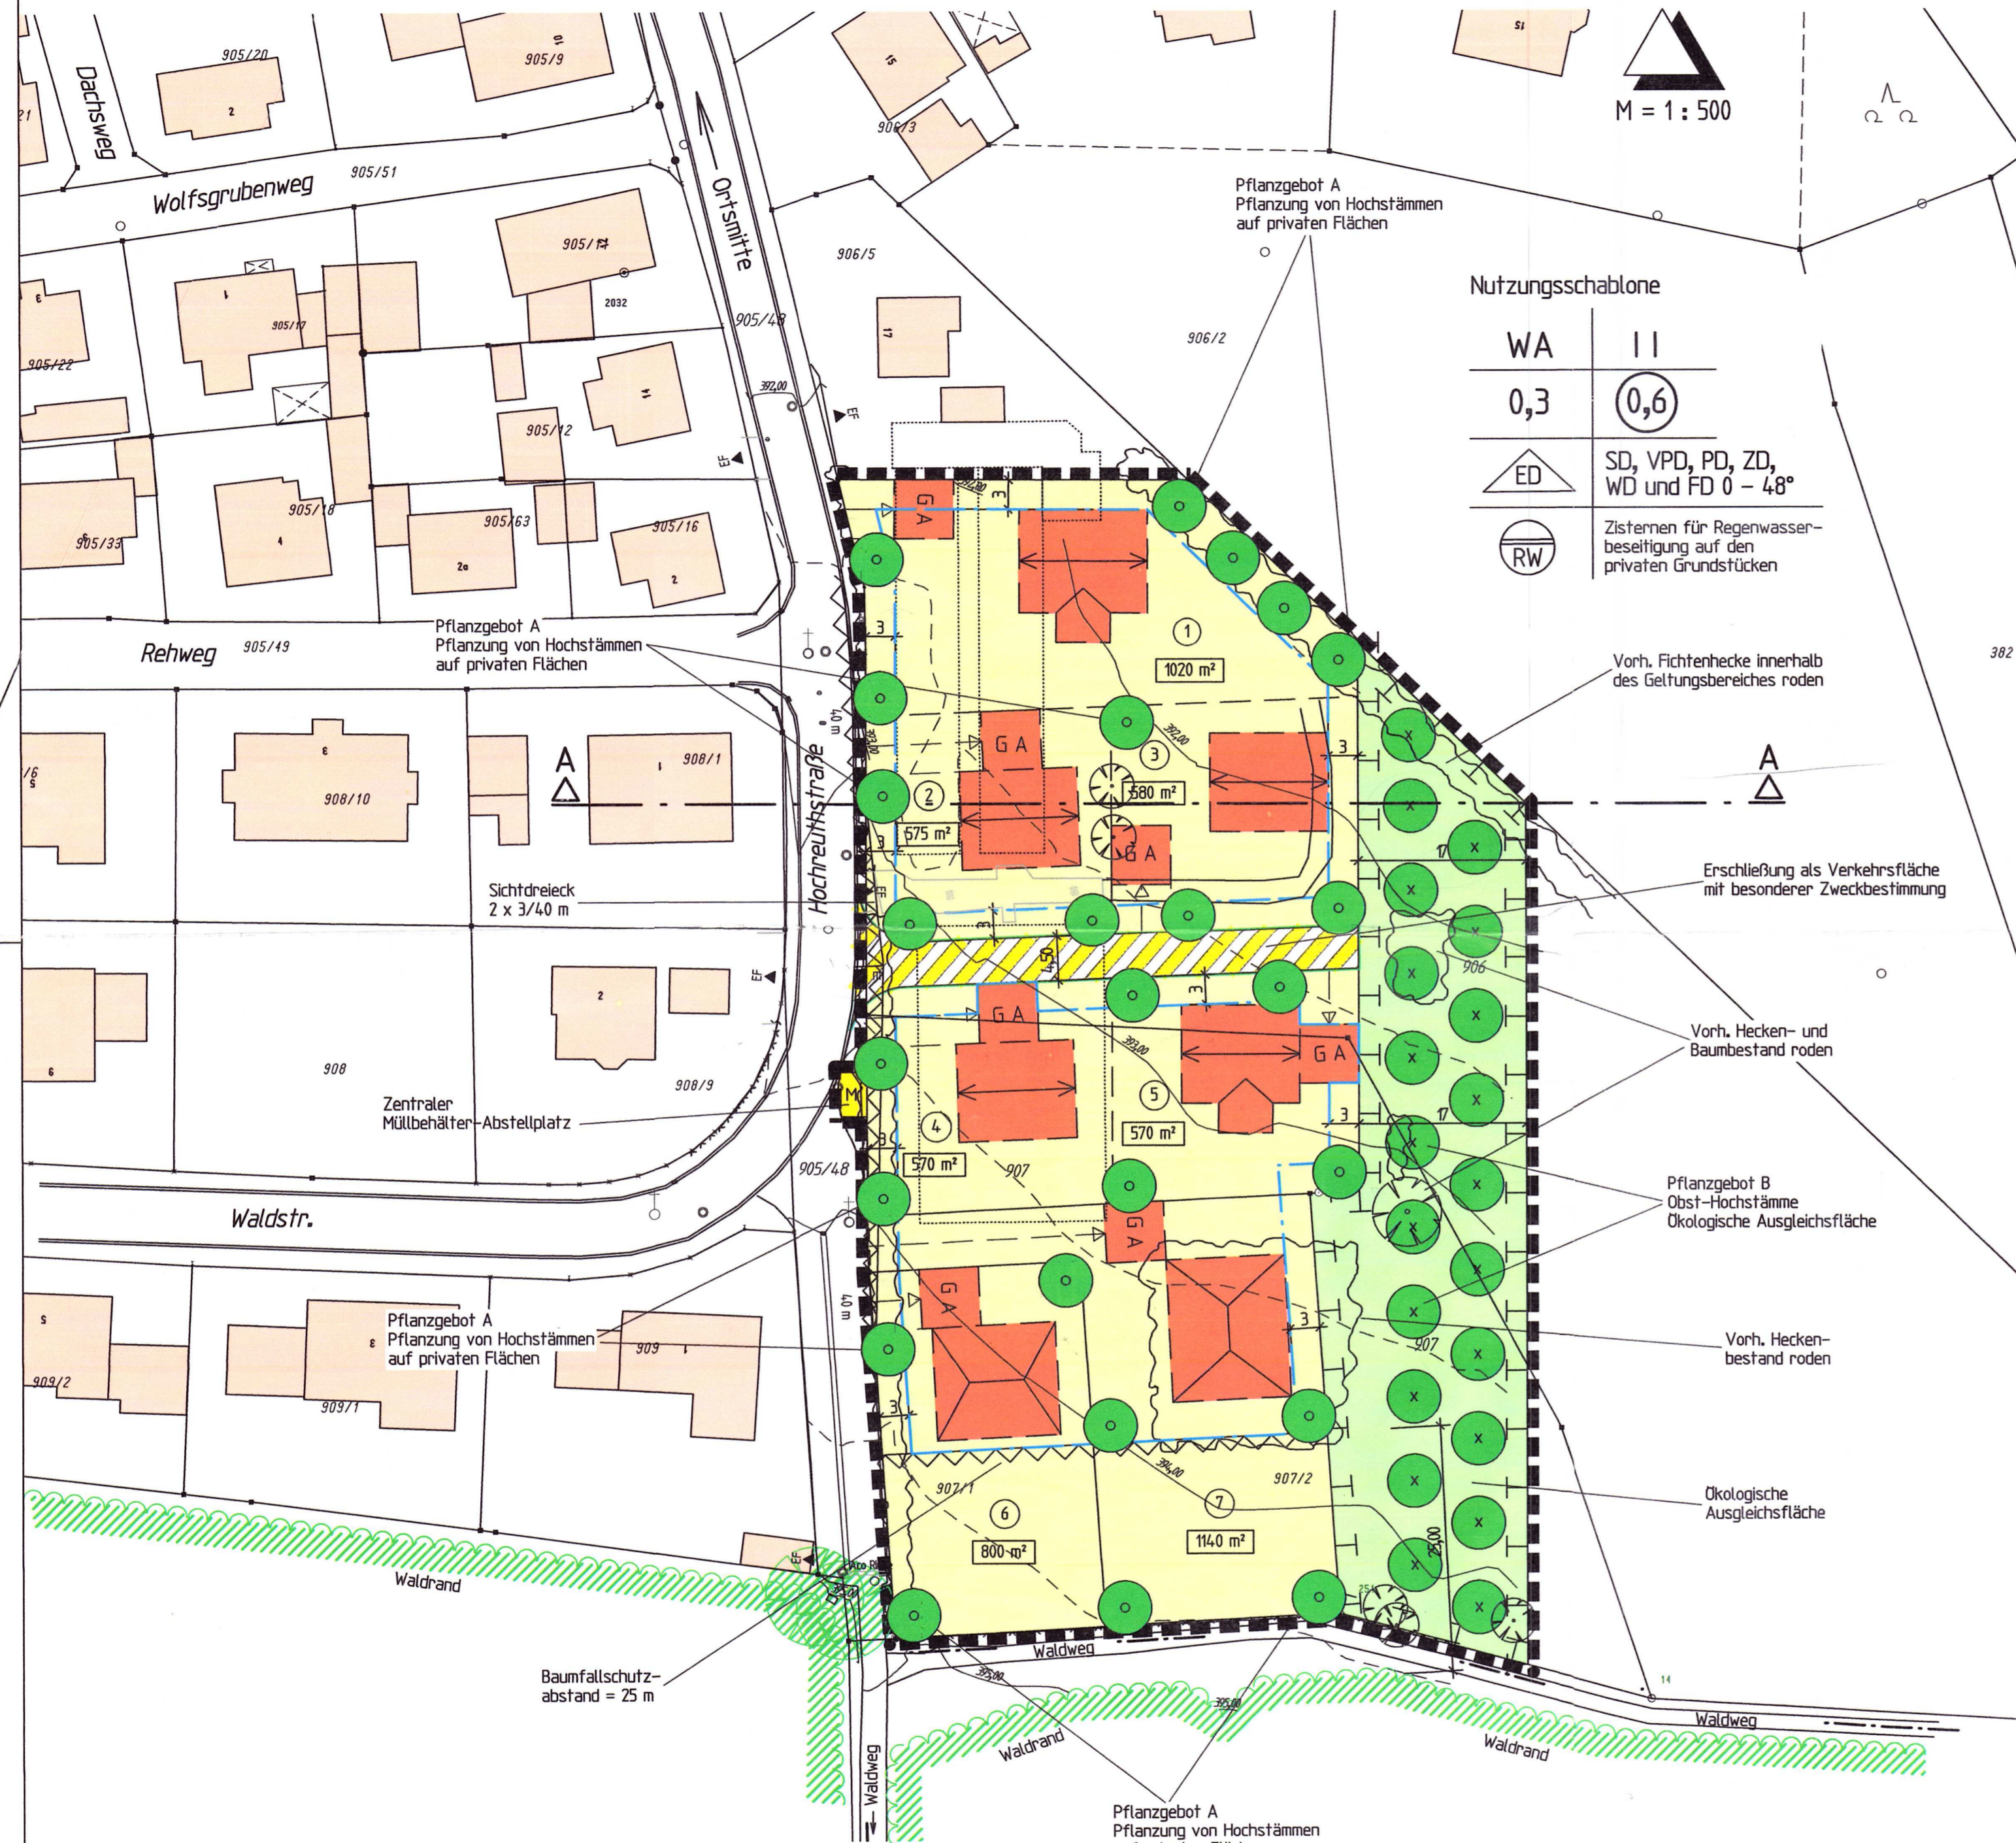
M = 1 : 500

Dachsweg

905/20

905/9

905/51

Wolfsgrubenweg

Ortsmitte

906/3

906/5

905/48

906/2

2032

905/17

905/22

905/12

905/18

905/63

905/16

905/33

392,00

EF

Pflanzgebot A
Pflanzung von Hochstämmen
auf privaten Flächen

Nutzungsschablone

| WA | II |
|---|---|
| 0,3 | 0,6 |
| ED | SD, VPD, PD, ZD, WD und FD 0 – 48° |
| RW | Zisternen für Regenwasserbeseitigung auf den privaten Grundstücken |

Rehweg

905/49

Pflanzgebot A
Pflanzung von Hochstämmen
auf privaten Flächen

GA

1

1020 m²

3

382

Vorh. Fichtenhecke innerhalb
des Geltungsbereiches roden

A

908/1

908/10

Hochreuthstraße

40 m

GA

2

575 m²

3

580 m²

A

Sichtdreieck
2 x 3/40 m

Erschließung als Verkehrsfläche
mit besonderer Zweckbestimmung

906

908

908/9

GA

5

570 m²

4

570 m²

Vorh. Hecken- und
Baumbestand roden

Zentraler
Müllbehälter-Abstellplatz

M

905/48

907

Pflanzgebot B
Obst-Hochstämme
Ökologische Ausgleichsfläche

Waldstr.

GA

Pflanzgebot A
Pflanzung von Hochstämmen
auf privaten Flächen

909

909/2

909/1

907

Vorh. Hecken-
bestand roden

907/1

6

800 m²

7

1140 m²

907/2

394,00

Ökologische
Ausgleichsfläche

Waldrand

Baumfallschutz-
abstand = 25 m

Waldweg

395,00

Waldrand

Waldweg

Waldrand

Waldweg

Pflanzgebot A
Pflanzung von Hochstämmen